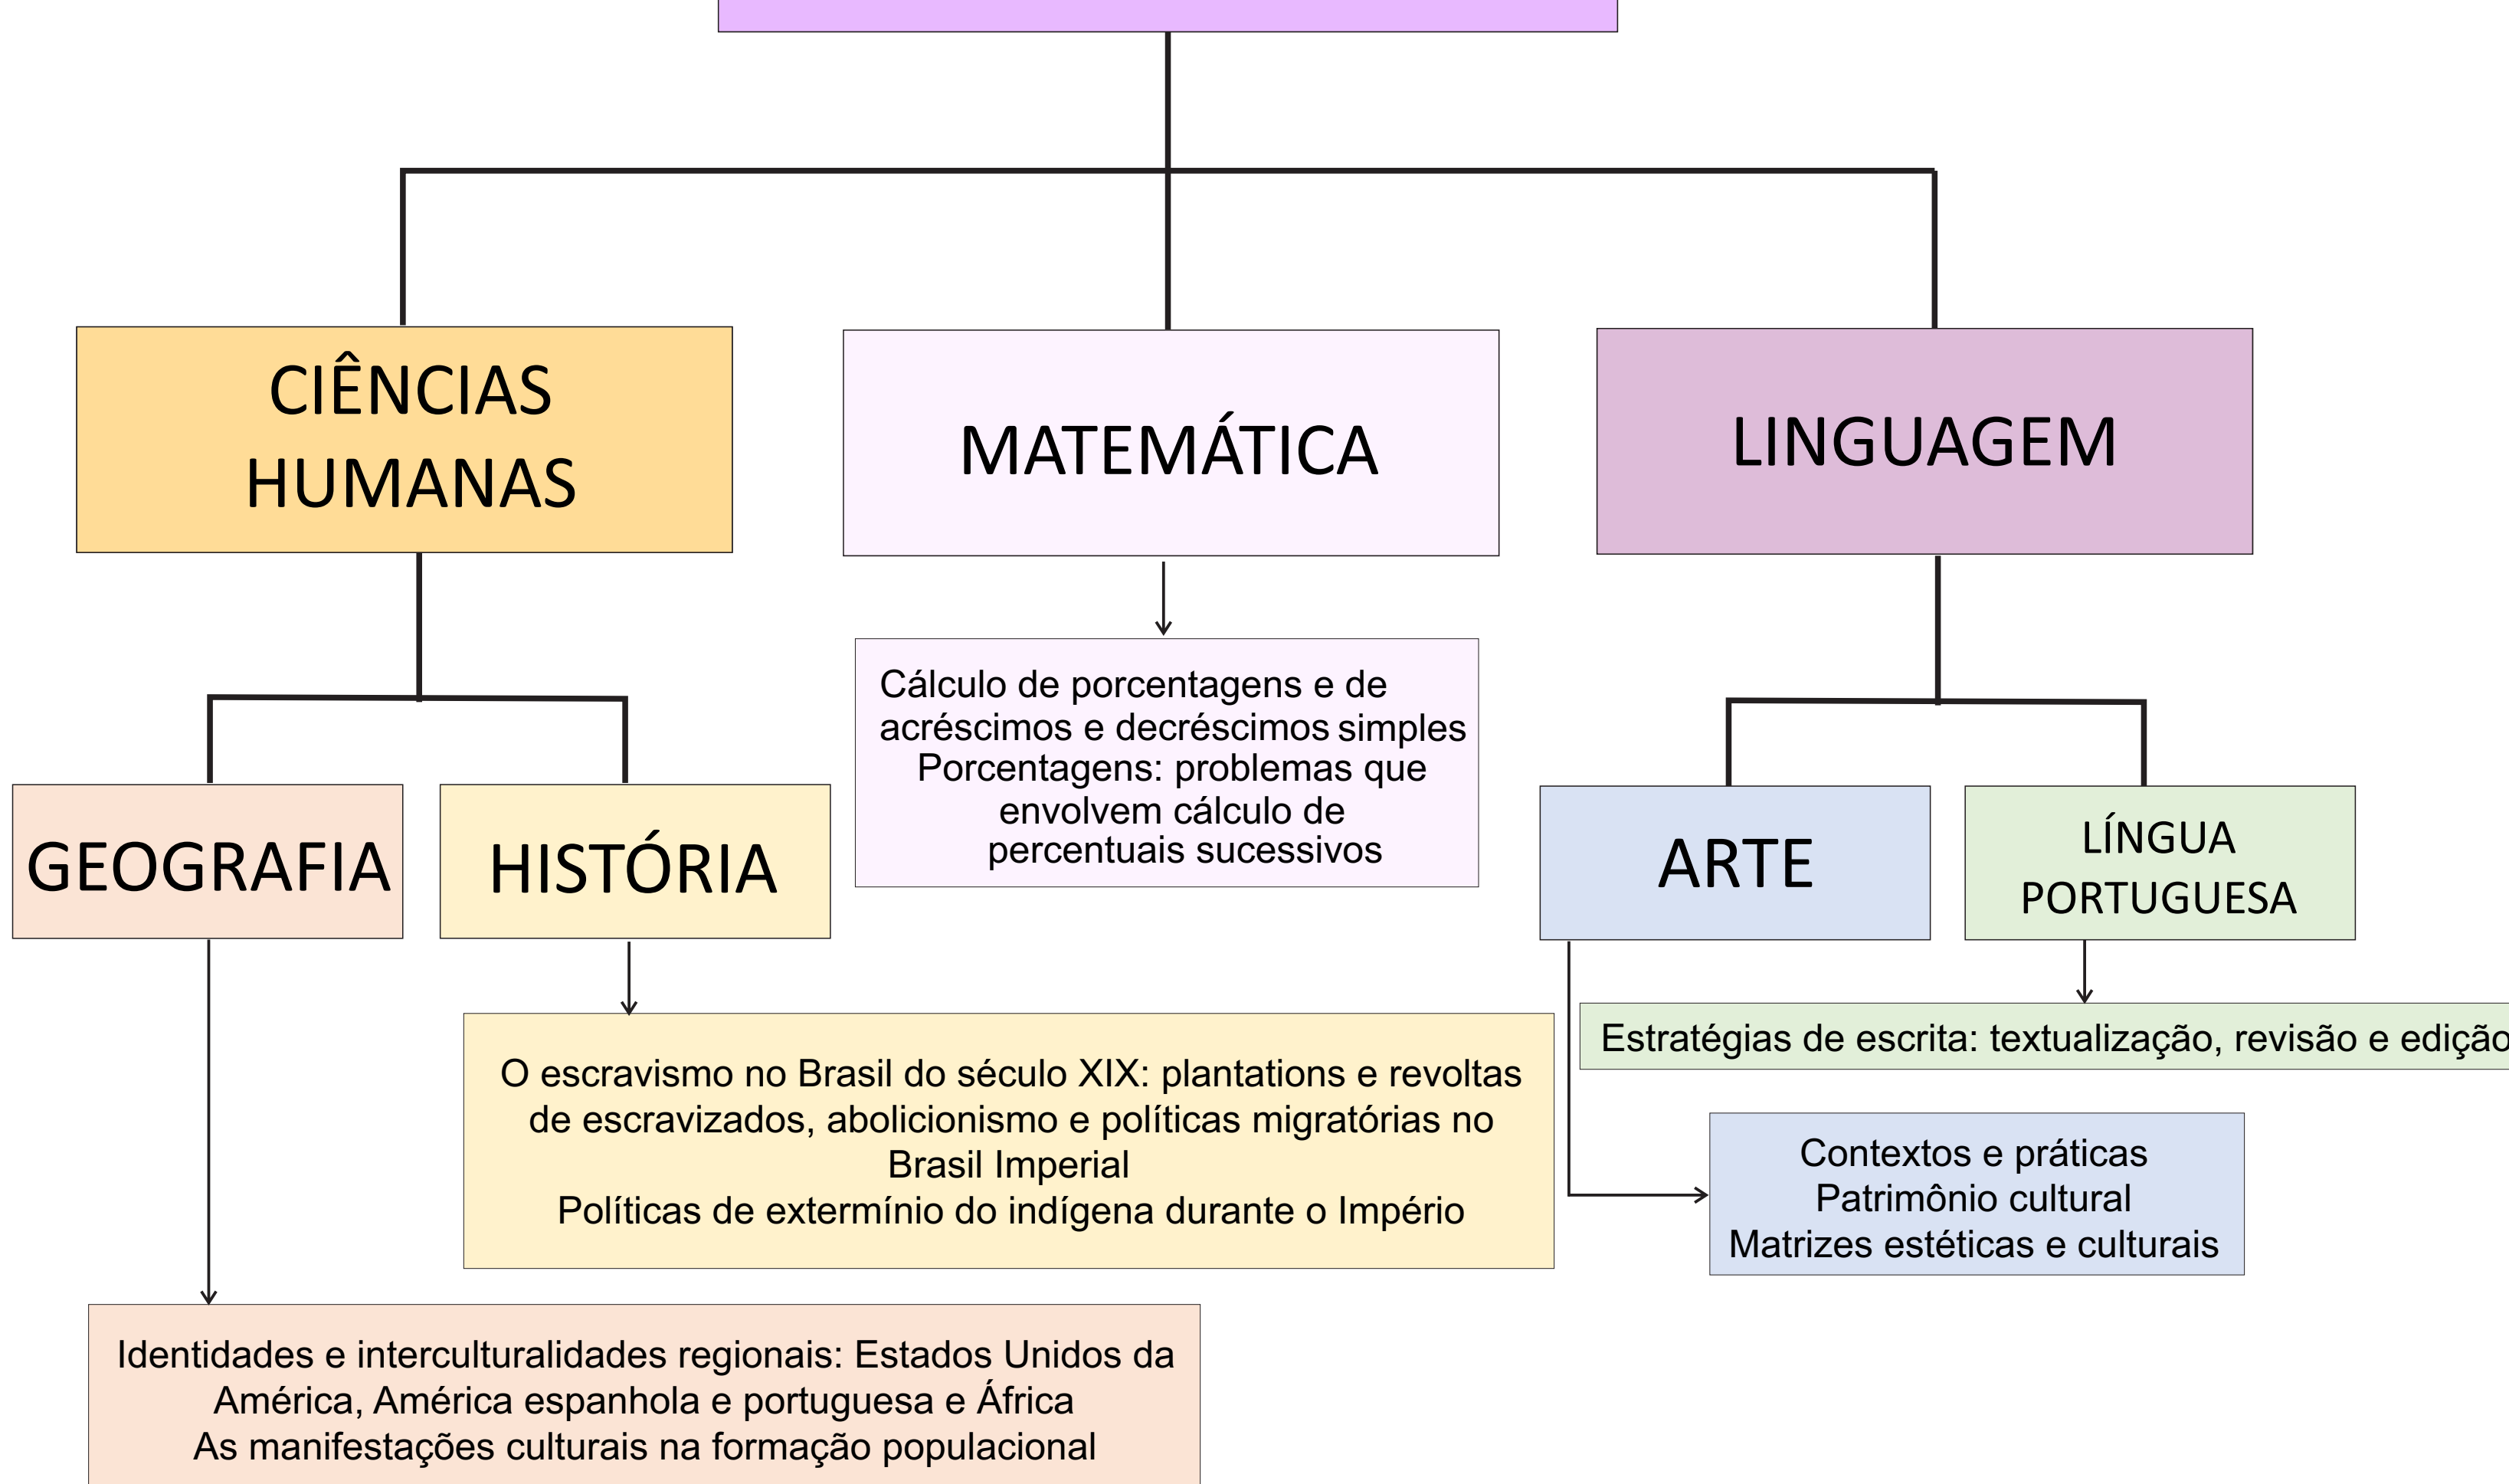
CIÊNCIAS HUMANAS

MATEMÁTICA

LINGUAGEM

Cálculo de porcentagens e de acréscimos e decréscimos simples
Porcentagens: problemas que envolvem cálculo de percentuais sucessivos

GEOGRAFIA

HISTÓRIA

ARTE

LÍNGUA PORTUGUESA

Estratégias de escrita: textualização, revisão e ediçã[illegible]

O escravismo no Brasil do século XIX: plantations e revoltas de escravizados, abolicionismo e políticas migratórias no Brasil Imperial
Políticas de extermínio do indígena durante o Império

Contextos e práticas
Patrimônio cultural
Matrizes estéticas e culturais

Identidades e interculturalidades regionais: Estados Unidos da América, América espanhola e portuguesa e África
As manifestações culturais na formação populacional